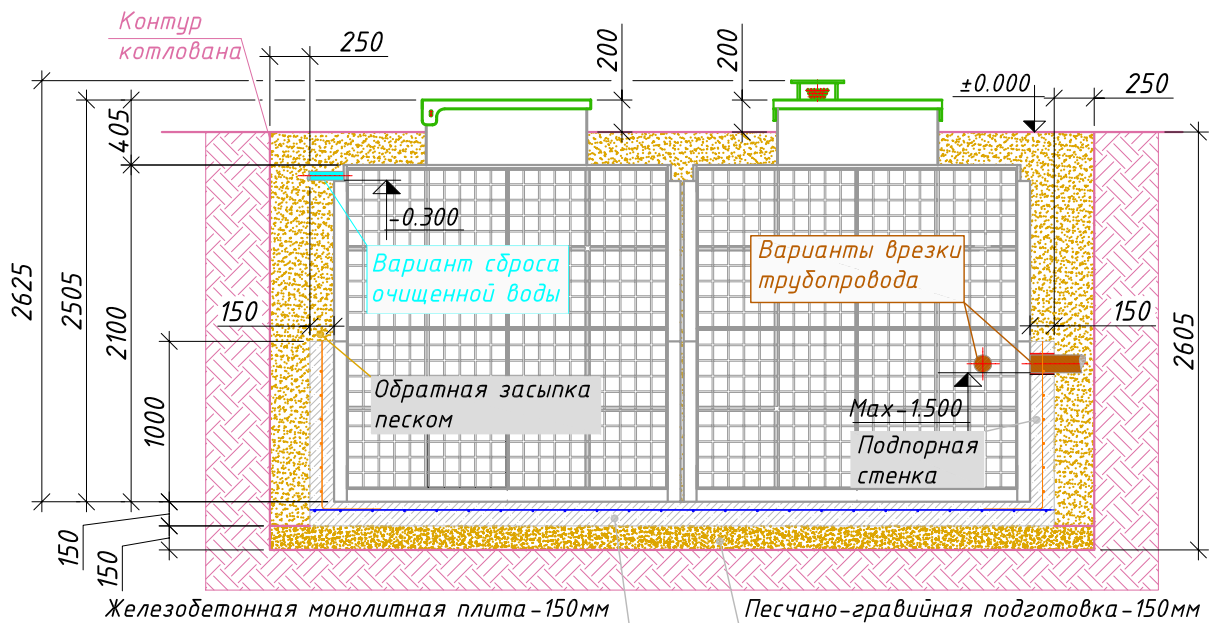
Контур котлована

250

200

200

±0.000

250

405

-0.300

Вариант сброса очищенной воды

Варианты врезки трубопровода

2625

2505

2100

150

150

2605

Обратная засыпка песком

Max-1.500

1000

Подпорная стенка

150

150

Железобетонная монолитная плита-150мм

Песчано-гравийная подготовка-150мм